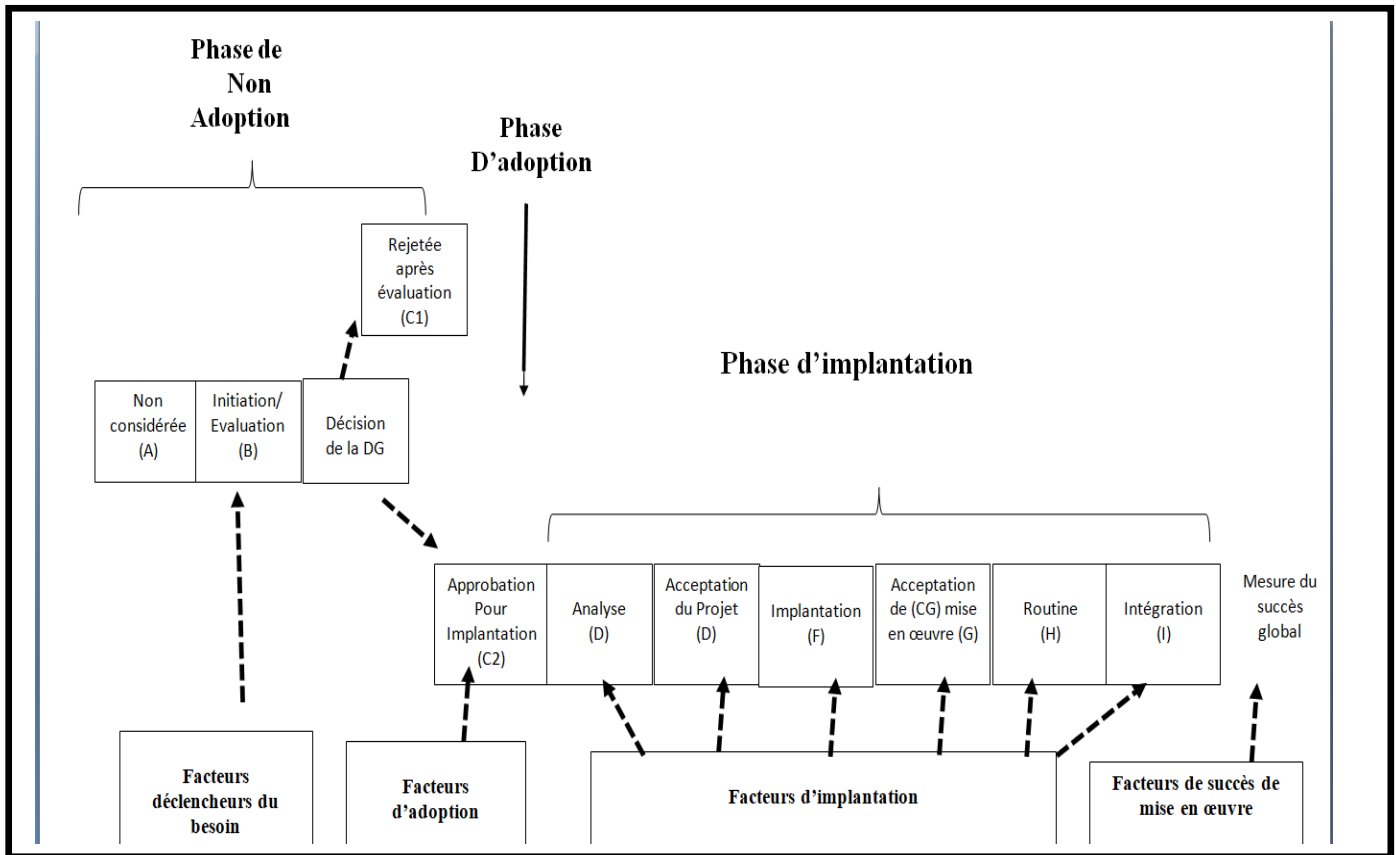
Phase de Non Adoption

Phase D’adoption

Rejetée après évaluation (C1)

Phase d’implantation

Non considérée (A)

Initiation/ Evaluation (B)

Décision de la DG

Approbation Pour Implantation (C2)

Analyse (D)

Acceptation du Projet (D)

Implantation (F)

Acceptation de (CG) mise en œuvre (G)

Routine (H)

Intégration (I)

Mesure du succès global

Facteurs déclencheurs du besoin

Facteurs d’adoption

Facteurs d’implantation

Facteurs de succès de mise en œuvre